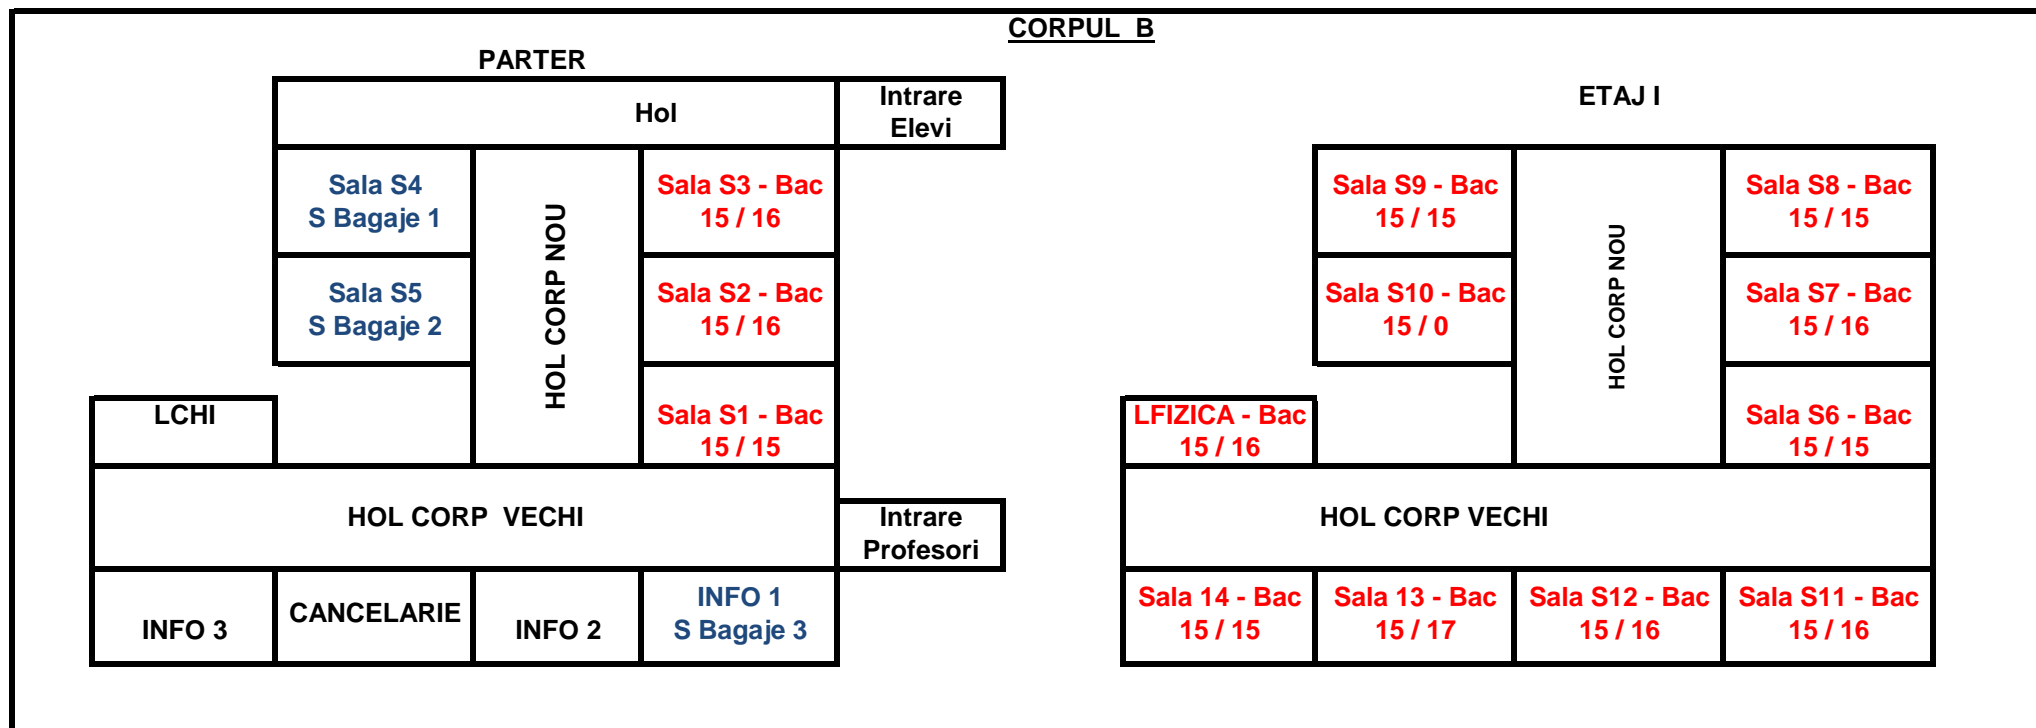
CORPUL B

PARTER

Hol

Intrare Elevi

Sala S4
S Bagaje 1

HOL CORP NOU

Sala S3 - Bac
15 / 16

Sala S5
S Bagaje 2

Sala S2 - Bac
15 / 16

LCHI

Sala S1 - Bac
15 / 15

HOL CORP VECHI

Intrare Profesori

INFO 3

CANCELARIE

INFO 2

INFO 1
S Bagaje 3

ETAJ I

Sala S9 - Bac
15 / 15

HOL CORP NOU

Sala S8 - Bac
15 / 15

Sala S10 - Bac
15 / 0

Sala S7 - Bac
15 / 16

LFIZICA - Bac
15 / 16

Sala S6 - Bac
15 / 15

HOL CORP VECHI

Sala 14 - Bac
15 / 15

Sala 13 - Bac
15 / 17

Sala S12 - Bac
15 / 16

Sala S11 - Bac
15 / 16